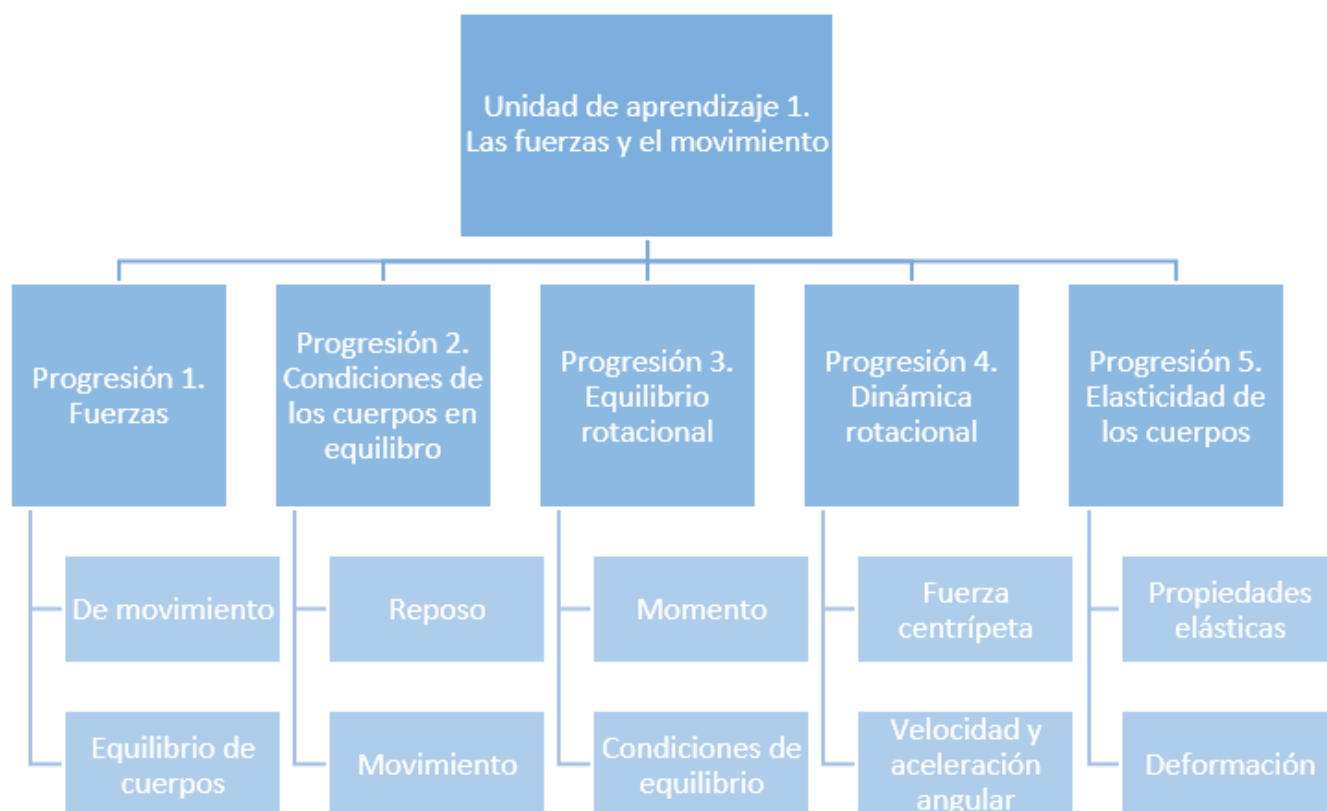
Unidad de aprendizaje 1. Las fuerzas y el movimiento

Progresión 1. Fuerzas

De movimiento

Equilibrio de cuerpos

Progresión 2. Condiciones de los cuerpos en equilibro

Reposo

Movimiento

Progresión 3. Equilibrio rotacional

Momento

Condiciones de equilibrio

Progresión 4. Dinámica rotacional

Fuerza centrípeta

Velocidad y aceleración angular

Progresión 5. Elasticidad de los cuerpos

Propiedades elásticas

Deformación